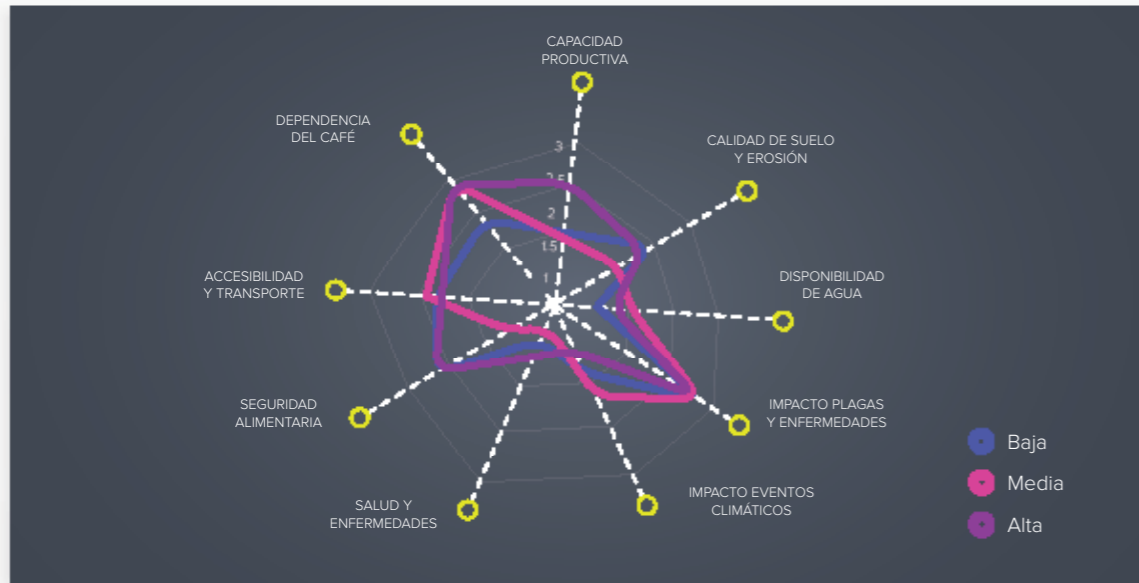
CAPACIDAD PRODUCTIVA

DEPENDENCIA DEL CAFÉ

CALIDAD DE SUELO Y EROSIÓN

3
2.5
2
1.5
1

DISPONIBILIDAD DE AGUA

ACCESIBILIDAD Y TRANSPORTE

SEGURIDAD ALIMENTARIA

IMPACTO PLAGAS Y ENFERMEDADES

SALUD Y ENFERMEDADES

IMPACTO EVENTOS CLIMÁTICOS

Baja
Media
Alta